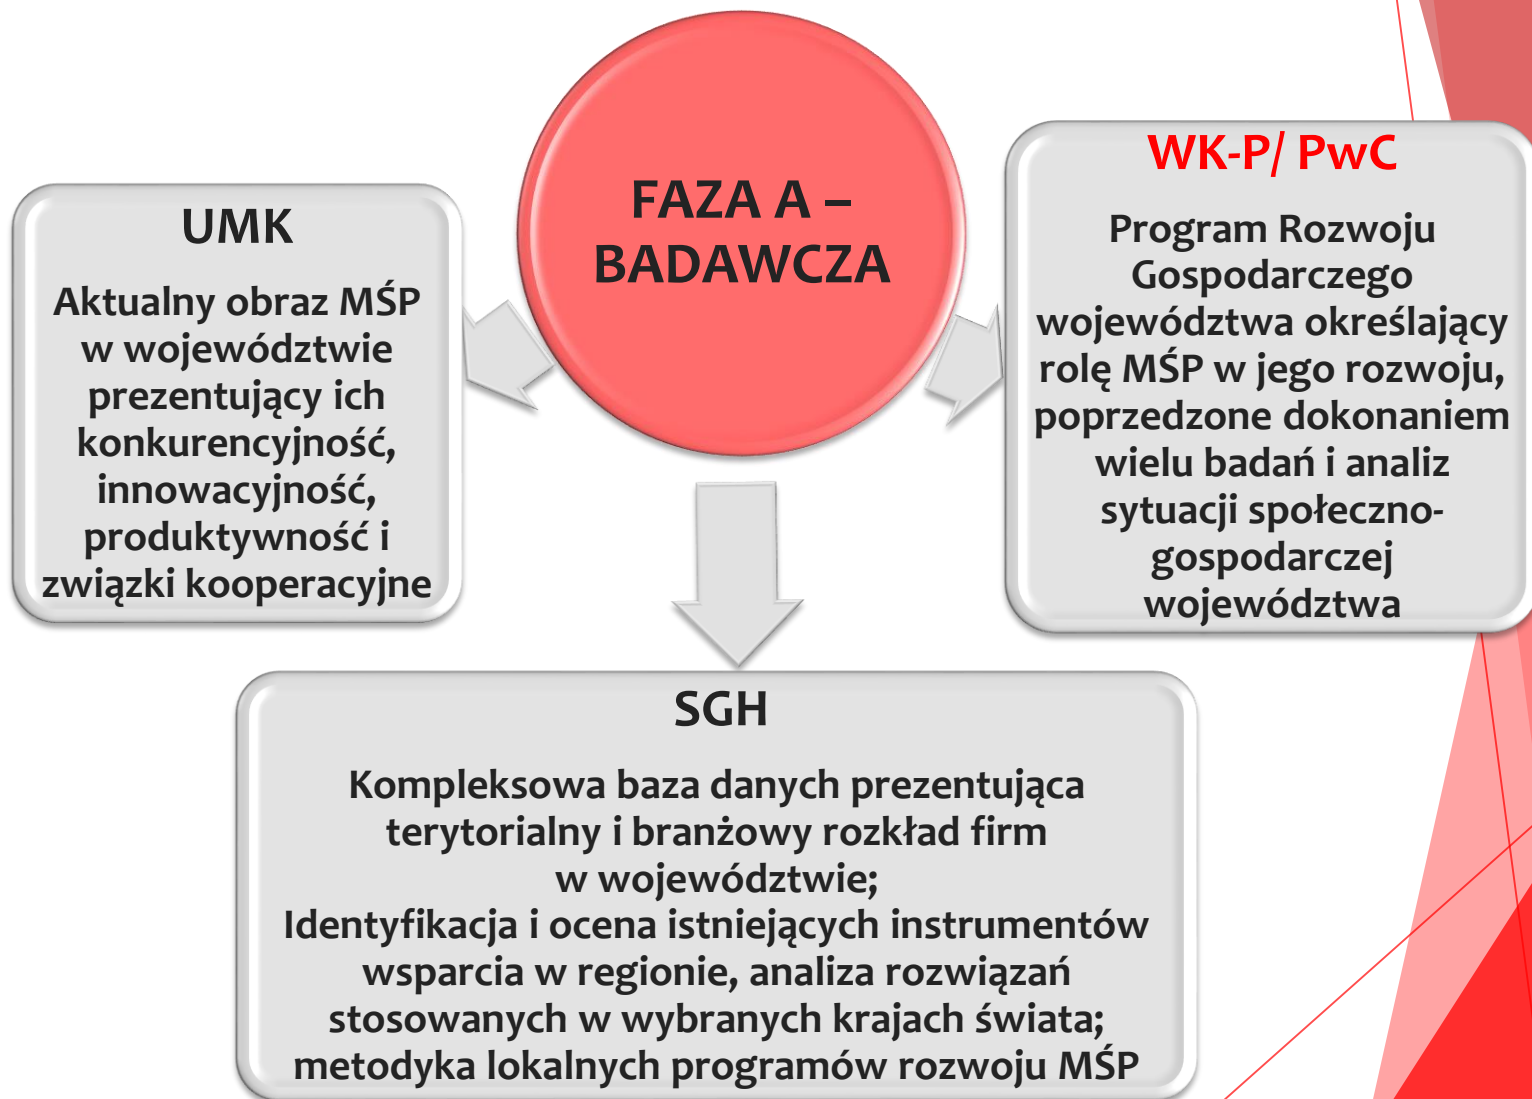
FAZA A – BADAWCZA

UMK

Aktualny obraz MŚP w województwie prezentujący ich konkurencyjność, innowacyjność, produktywność i związki kooperacyjne

WK-P/ PwC

Program Rozwoju Gospodarczego województwa określający rolę MŚP w jego rozwoju, poprzedzone dokonaniem wielu badań i analiz sytuacji społeczno-gospodarczej województwa

SGH

Kompleksowa baza danych prezentująca terytorialny i branżowy rozkład firm w województwie;
Identyfikacja i ocena istniejących instrumentów wsparcia w regionie, analiza rozwiązań stosowanych w wybranych krajach świata; metodyka lokalnych programów rozwoju MŚP